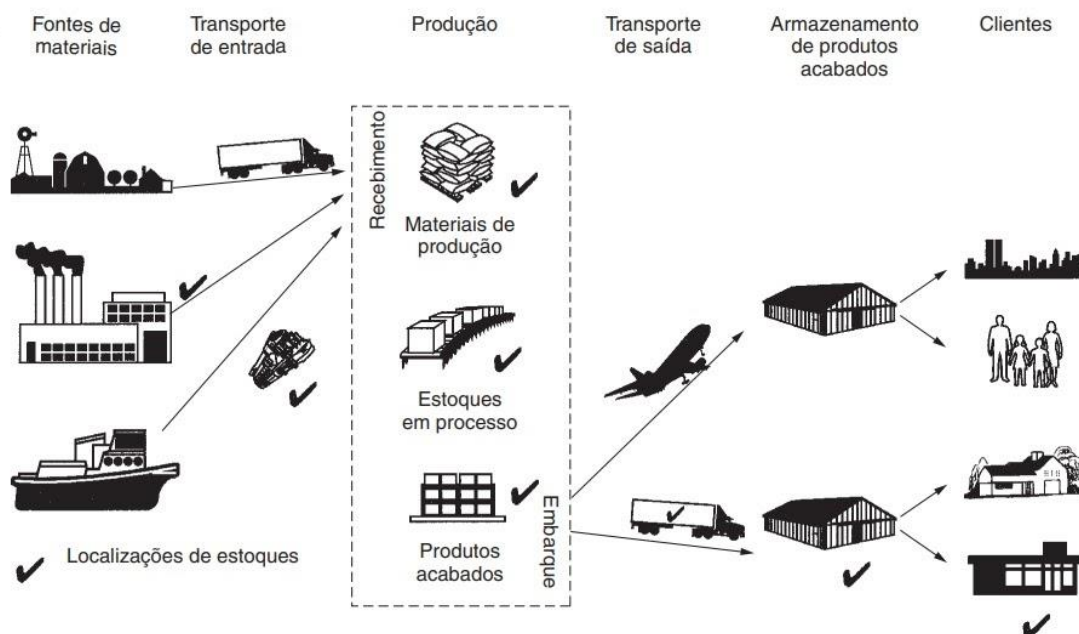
Fontes de materiais

Transporte de entrada

Produção

Transporte de saída

Armazenamento de produtos acabados

Clientes

Recebimento

Materiais de produção

Estoques em processo

Produtos acabados

Embarque

Localizações de estoques